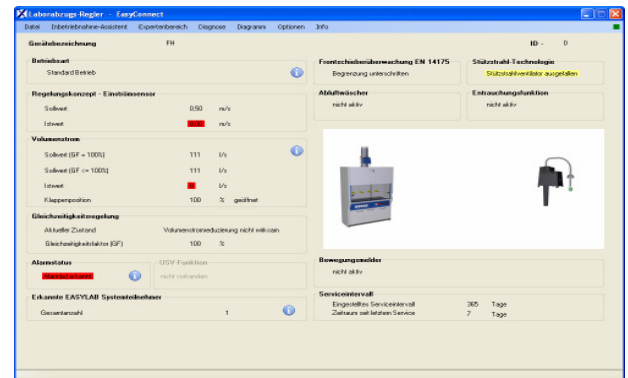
Laborabzugs-Regler - EasyConnect

Datei Inbetriebnahme-Assistent Expertenbereich Diagnose Diagramm Optionen Info

Gerätebezeichnung FH

ID - 0

Betriebsart
Standard Betrieb

Regelungskonzept - Einströmsensor
Sollwert 0,50 m/s
Istwert 0,00 m/s

Volumenstrom
Sollwert (GF = 100%) 111 l/s
Sollwert (GF <= 100%) 111 l/s
Istwert 0 l/s
Klappenposition 100 % geöffnet

Gleichzeitigkeitsregelung
Aktueller Zustand Volumenstromreduzierung nicht wirksam
Gleichzeitigkeitsfaktor (GF) 100 %

Alarmstatus
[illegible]

USV-Funktion
nicht vorhanden

Erkannte EASYLAB Systemteilnehmer
Gesamtanzahl 1

Frontschieberüberwachung EN 14175
Begrenzung unterschritten

Stützstrahl-Technologie
Stützstrahlventilator ausgeschaltet

Abluftwäscher
nicht aktiv

Entrauchungsfunktion
nicht aktiv

Bewegungsmelder
nicht aktiv

Serviceintervall
Eingestelltes Serviceintervall 365 Tage
Zeitraum seit letztem Service 7 Tage